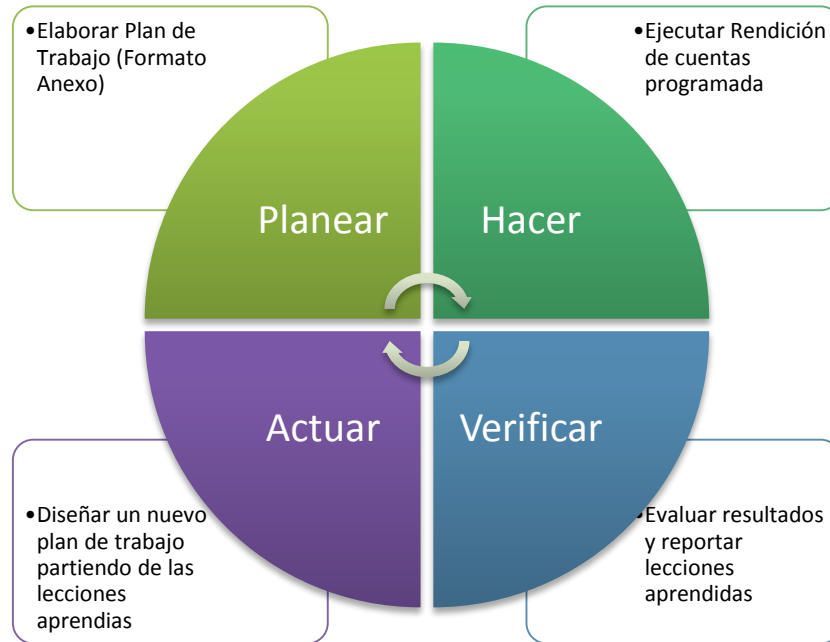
•Elaborar Plan de Trabajo (Formato Anexo)

•Ejecutar Rendición de cuentas programada

Planear

Hacer

Actuar

Verificar

•Diseñar un nuevo plan de trabajo partiendo de las lecciones aprendias

•Evaluar resultados y reportar lecciones aprendidas